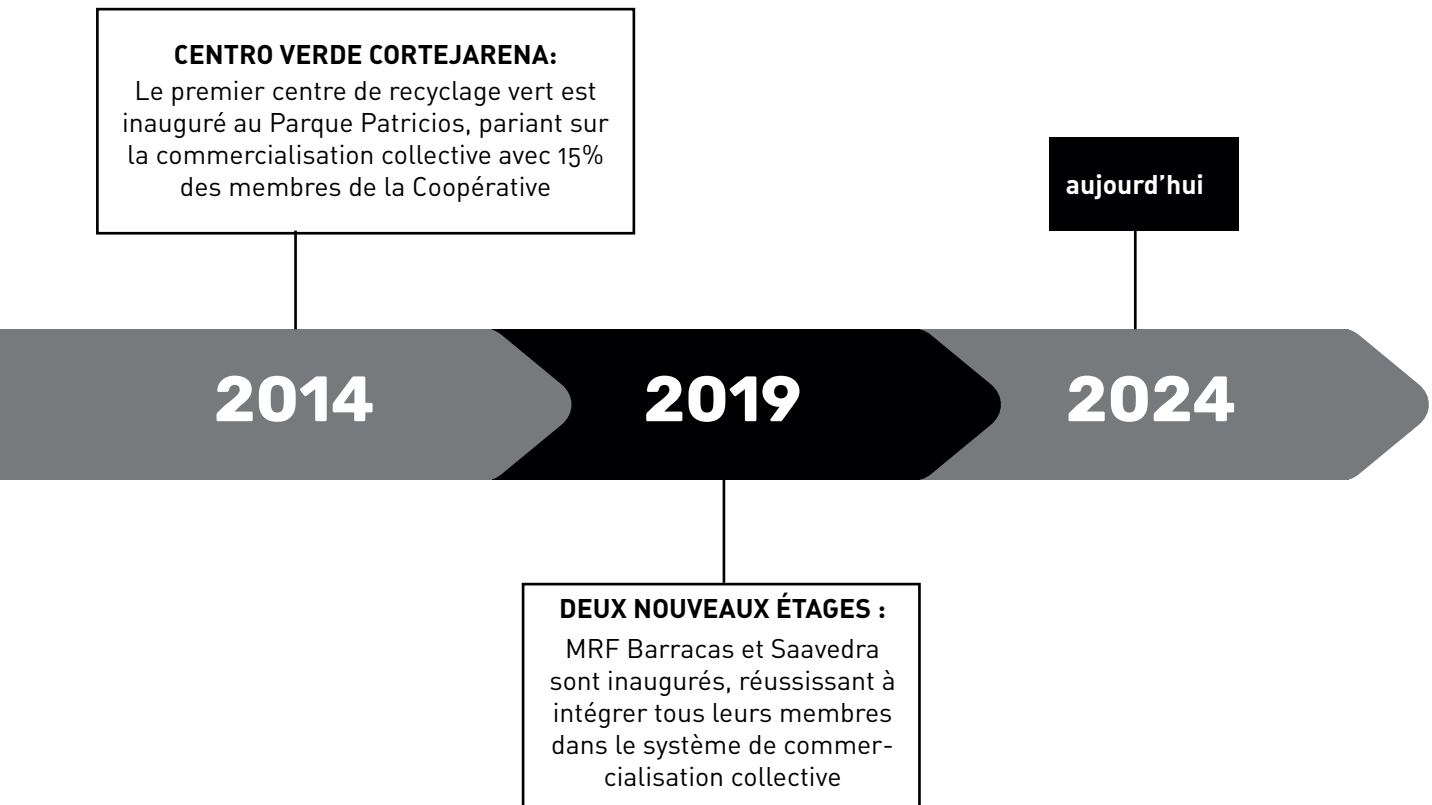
CENTRO VERDE CORTEJARENA:
Le premier centre de recyclage vert est inauguré au Parque Patricios, pariant sur la commercialisation collective avec 15% des membres de la Coopérative

aujourd'hui

2014

2019

2024

DEUX NOUVEAUX ÉTAGES :
MRF Barracas et Saavedra sont inaugurés, réussissant à intégrer tous leurs membres dans le système de commercialisation collective